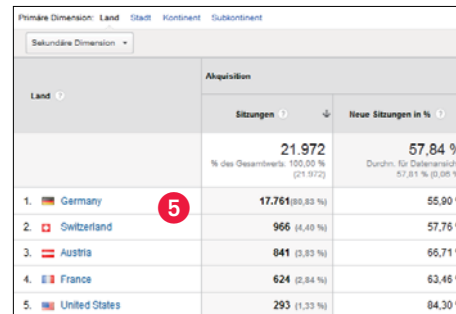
Primäre Dimension: Land Stadt Kontinent Subkontinent

Sekundäre Dimension ▾

| Land | Akquisition | |
|---|---|---|
| | Sitzungen | Neue Sitzungen in % |
| | 21.972 % des Gesamtwerts: 100,00 % (21.972) | 57,84 % Durchn. für Datenansich 57,81 % (0,06 % |
| 1. Germany | 17.761 (80,83 %) | 55,90 |
| 2. Switzerland | 966 (4,40 %) | 57,76 |
| 3. Austria | 841 (3,83 %) | 66,71 |
| 4. France | 624 (2,84 %) | 59,29 |
| 5. United States | 293 (1,33 %) | 84,30 |

5